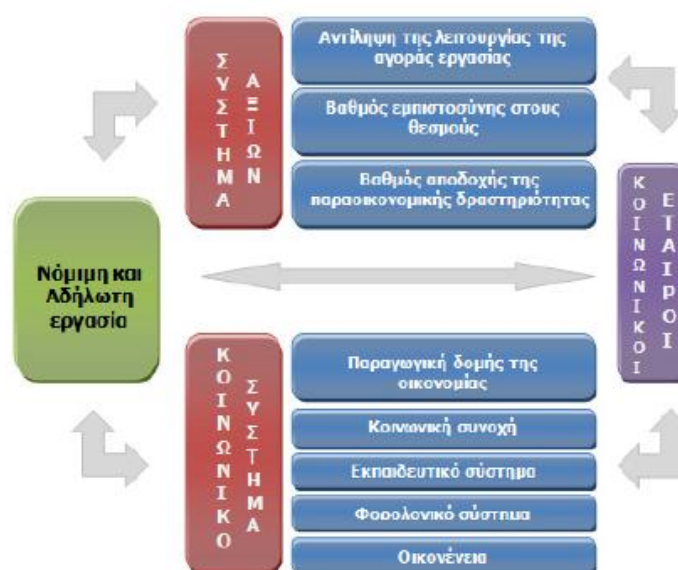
ΣΥΣΤΗΜΑ ΑΞΙΩΝ

Αντίληψη της λειτουργίας της αγοράς εργασίας

Βαθμός εμπιστοσύνης στους θεσμούς

Βαθμός αποδοχής της παραοικονομικής δραστηριότητας

Νόμιμη και Αδήλωτη εργασία

ΚΟΙΝΩΝΙΚΟΙ ΕΤΑΙΡΟΙ

ΚΟΙΝΩΝΙΚΟ ΣΥΣΤΗΜΑ

Παραγωγική δομής της οικονομίας

Κοινωνική συνοχή

Εκπαιδευτικό σύστημα

Φορολογικό σύστημα

Οικογένεια